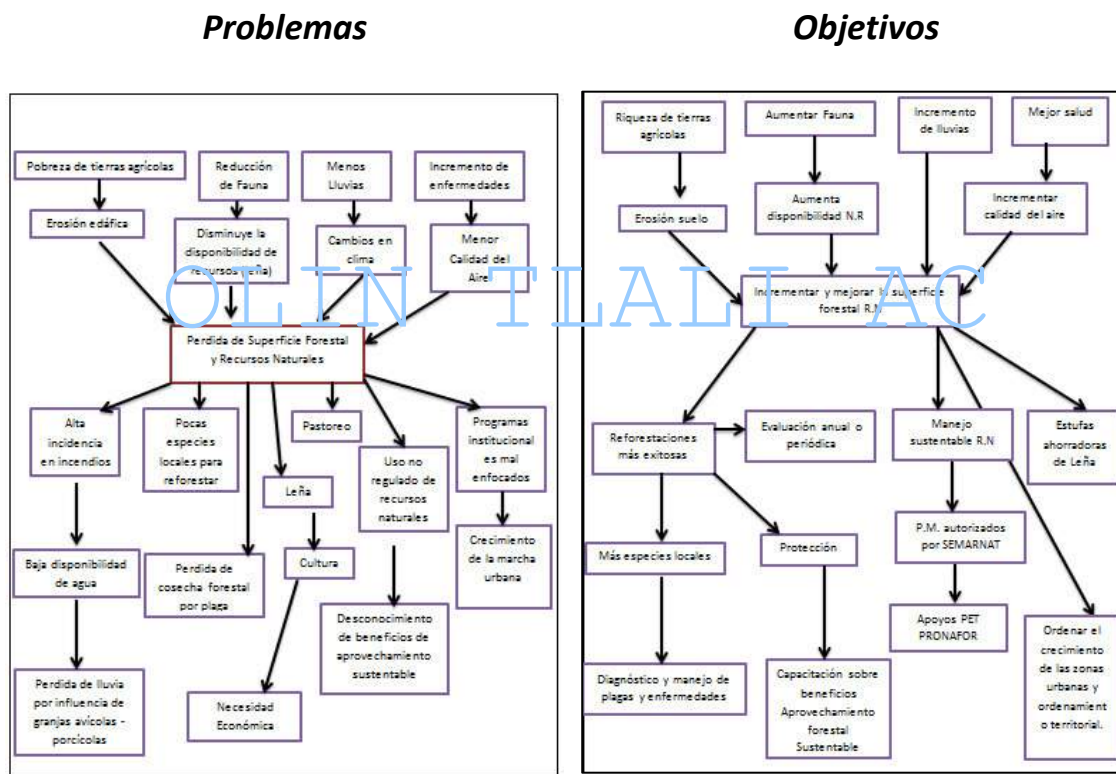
Problemas

Objetivos

Pobreza de tierras agrícolas

Reducción de Fauna

Menos Lluvias

Incremento de enfermedades

Erosión edáfica

Disminuye la disponibilidad de recursos (leña)

Cambios en clima

Menor Calidad del Aire

OLIN TLALI AC

Perdida de Superficie Forestal y Recursos Naturales

Alta incidencia en incendios

Pocas especies locales para reforestar

Pastoreo

Uso no regulado de recursos naturales

Programas institucionales mal enfocados

Leña

Baja disponibilidad de agua

Perdida de cosecha forestal por plaga

Cultura

Crecimiento de la marcha urbana

Desconocimiento de beneficios de aprovechamiento sustentable

Perdida de lluvia por influencia de granjas avícolas - porcícolas

Necesidad Económica

Riqueza de tierras agrícolas

Aumentar Fauna

Incremento de lluvias

Mejor salud

Erosión suelo

Aumenta disponibilidad N.R

Incrementar calidad del aire

Incrementar y mejorar la superficie forestal R.N

Reforestaciones más exitosas

Evaluación anual o periódica

Manejo sustentable R.N

Estufas ahorradoras de Leña

P.M. autorizados por SEMARNAT

Más especies locales

Protección

Apoyos PET PRONAFOR

Ordenar el crecimiento de las zonas urbanas y ordenamiento territorial.

Diagnóstico y manejo de plagas y enfermedades

Capacitación sobre beneficios Aprovechamiento forestal Sustentable